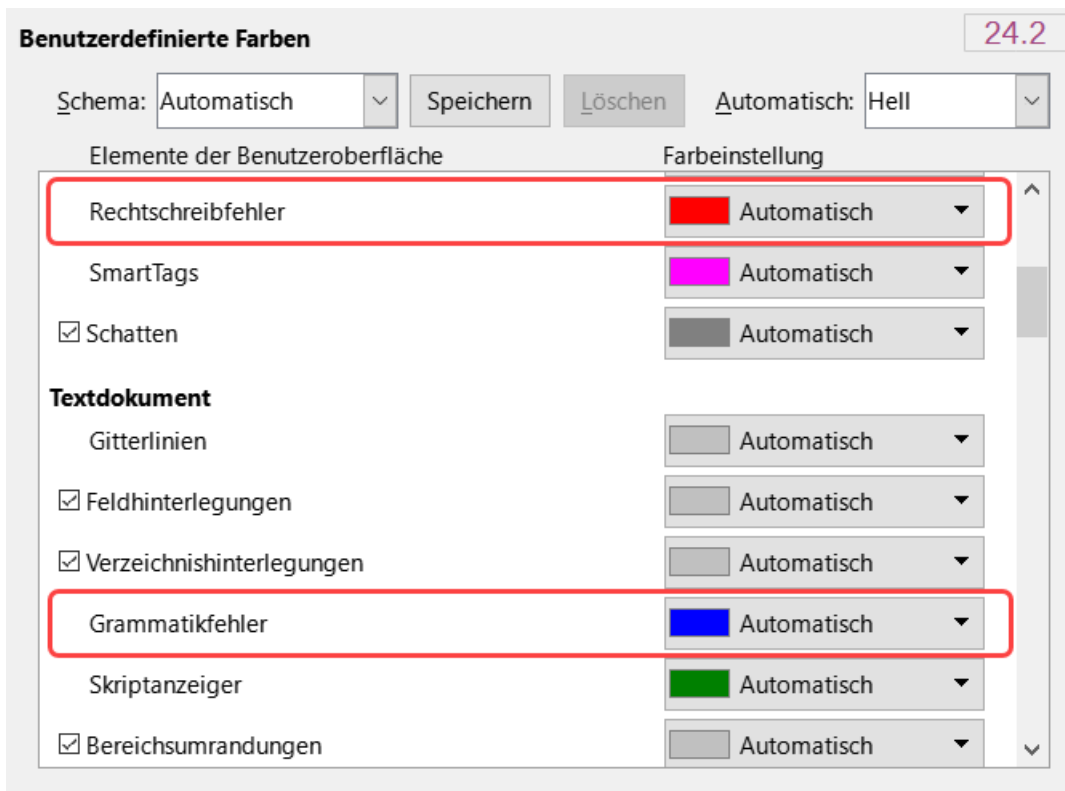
Benutzerdefinierte Farben

24.2

Schema: Automatisch Speichern Löschen Automatisch: Hell

Elemente der Benutzeroberfläche | Farbeinstellung

Rechtschreibfehler | Automatisch
SmartTags | Automatisch
☑ Schatten | Automatisch

Textdokument
Gitterlinien | Automatisch
☑ Feldhinterlegungen | Automatisch
☑ Verzeichnishinterlegungen | Automatisch
Grammatikfehler | Automatisch
Skriptanzeiger | Automatisch
☑ Bereichsumrandungen | Automatisch